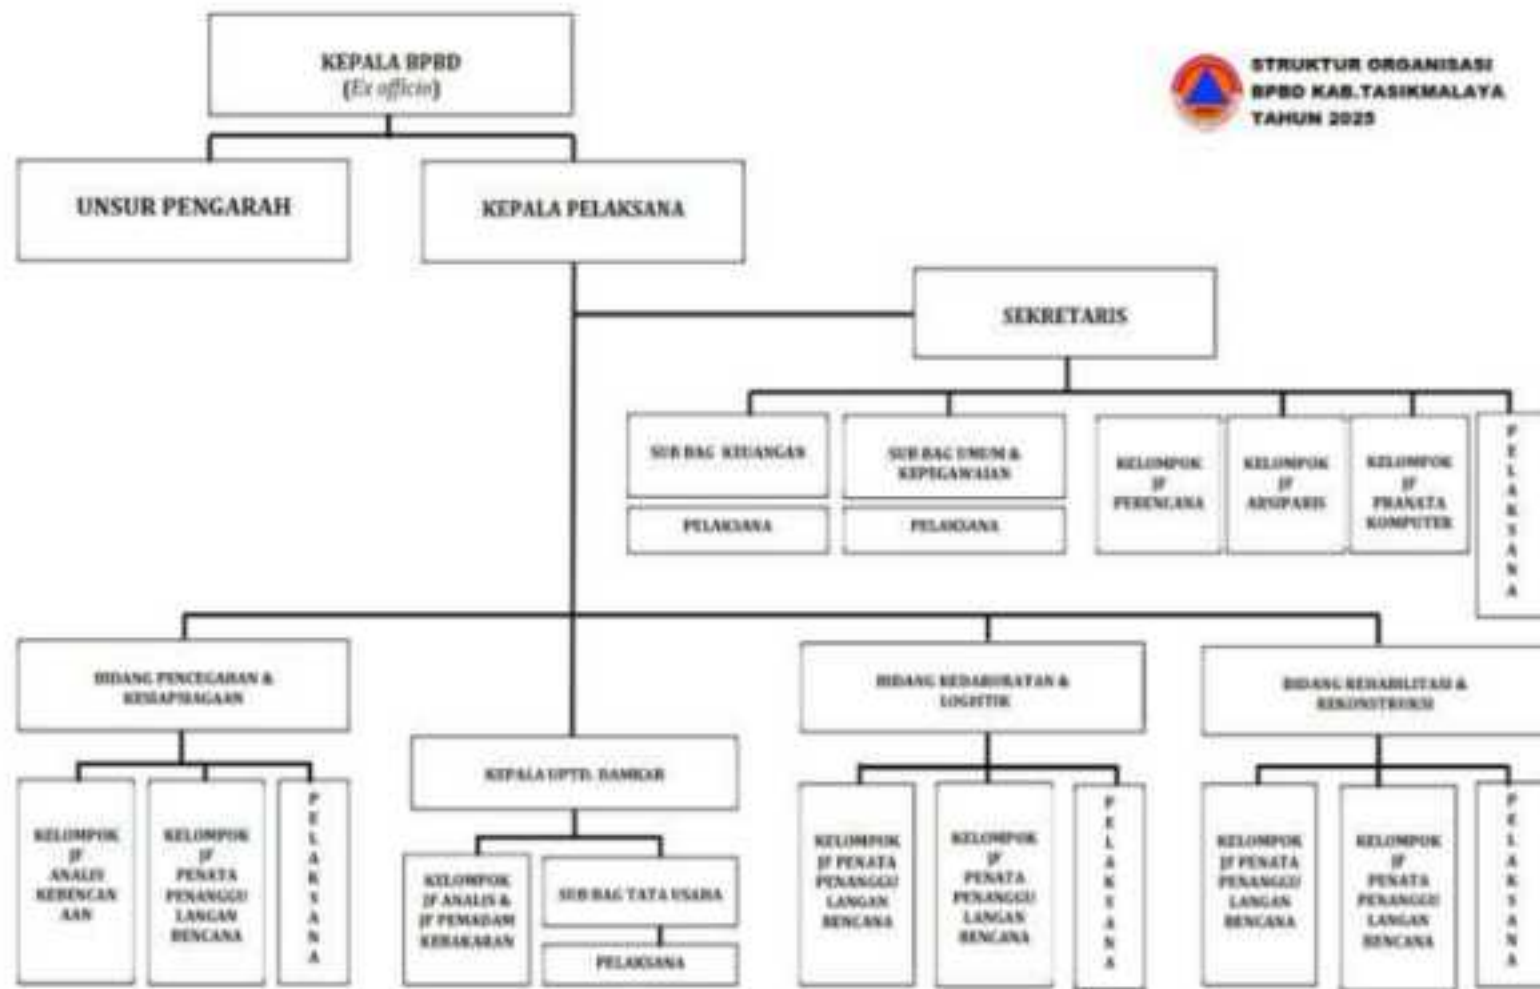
KEPALA BPBD
(Ex officio)

STRUKTUR ORGANISASI
BPBD KAB.TASIKMALAYA
TAHUN 2025

UNSUR PENGARAH

KEPALA PELAKSANA

SEKRETARIS

SUB BAG KEUANGAN

PELAKSANA

SUB BAG UMUM & KEPEGAWAIAN

PELAKSANA

KELOMPOK JF PERENCANA

KELOMPOK JF ARSIPARIS

KELOMPOK JF PRANATA KOMPUTER

PELAKSANA

BIDANG PENCEGAHAN & KESIAPSIAGAAN

KELOMPOK JF ANALIS KEBENCANAAN

KELOMPOK JF PENATA PENANGGULANGAN BENCANA

PELAKSANA

KEPALA UPTD. DAMKAR

KELOMPOK JF ANALIS & JF PEMADAM KEBAKARAN

SUB BAG TATA USAHA

PELAKSANA

BIDANG KEDARURATAN & LOGISTIK

KELOMPOK JF PENATA PENANGGULANGAN BENCANA

KELOMPOK JF PENATA PENANGGULANGAN BENCANA

PELAKSANA

BIDANG REHABILITASI & REKONSTRUKSI

KELOMPOK JF PENATA PENANGGULANGAN BENCANA

KELOMPOK JF PENATA PENANGGULANGAN BENCANA

PELAKSANA